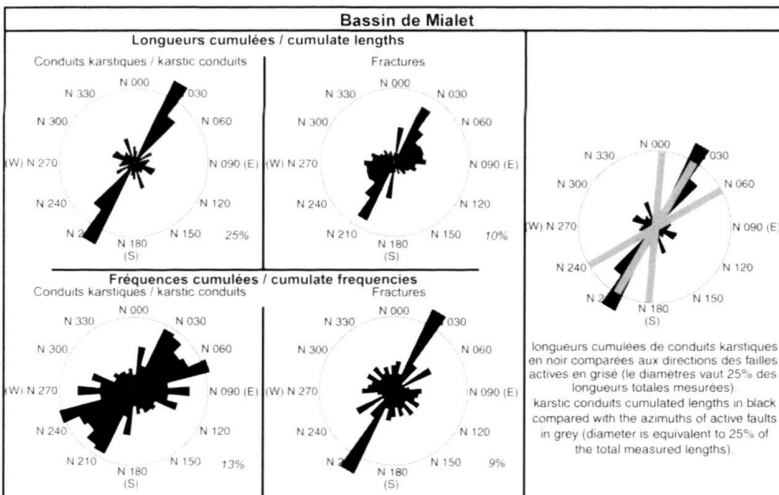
Bassin de Mialet

Longueurs cumulées / cumulate lengths

Conduits karstiques / karstic conduits

N 000
N 030
N 060
N 090 (E)
N 120
N 150
N 180
(S)
N 2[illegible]
N 240
(W) N 270
N 300
N 330
25%

Fractures

N 000
N 030
N 060
N 090 (E)
N 120
N 150
N 180
(S)
N 210
N 240
(W) N 270
N 300
N 330
10%

Fréquences cumulées / cumulate frequencies

Conduits karstiques / karstic conduits

N 000
N 030
N 060
N 090 (E)
N 120
N 150
N 180
(S)
N 210
N 240
(W) N 270
N 300
N 330
13%

Fractures

N 000
N 030
N 060
N 090 (E)
N 120
N 150
N 180
(S)
N 2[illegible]
N 240
(W) N 270
N 300
N 330
9%

N 000
030
N 060
N 090 (E)
N 120
N 150
N 180
(S)
N 2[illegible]
N 240
(W) N 270
N 300
N 330

longueurs cumulées de conduits karstiques en noir comparées aux directions des failles actives en grisé (le diametres vaut 25% des longueurs totales mesurées).
karstic conduits cumulated lengths in black compared with the azimuths of active faults in grey (diameter is equivalent to 25% of the total measured lengths).